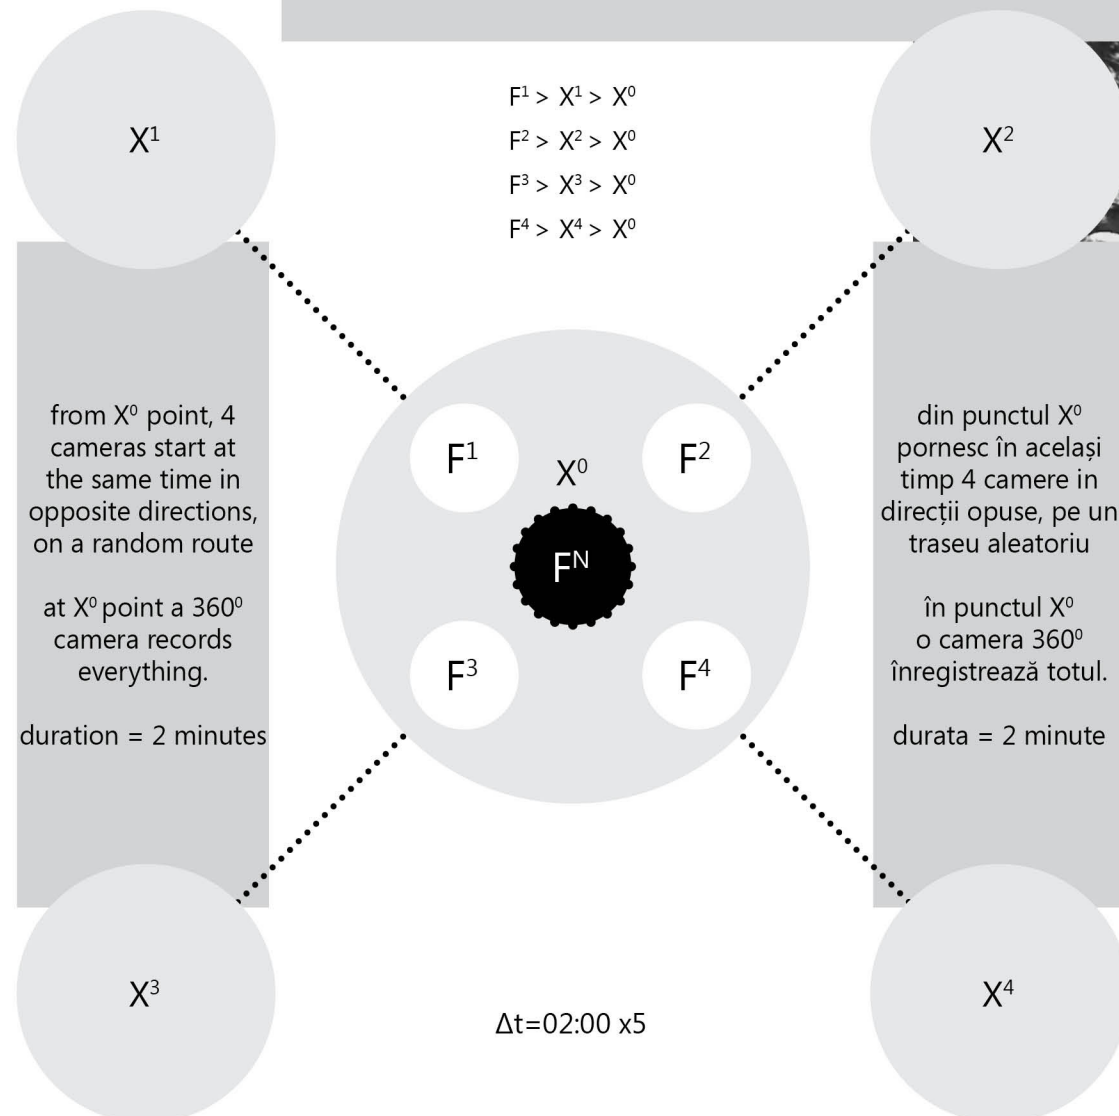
$X^1$

$F^1 > X^1 > X^0$
$F^2 > X^2 > X^0$
$F^3 > X^3 > X^0$
$F^4 > X^4 > X^0$

$X^2$

from $X^0$ point, 4 cameras start at the same time in opposite directions, on a random route

at $X^0$ point a $360^0$ camera records everything.

duration = 2 minutes

$F^1$

$X^0$

$F^2$

$F^N$

$F^3$

$F^4$

din punctul $X^0$ pornesc în același timp 4 camere in direcții opuse, pe un traseu aleatoriu

în punctul $X^0$ o camera $360^0$ înregistrează totul.

durata = 2 minute

$X^3$

$\Delta t$=02:00 x5

$X^4$